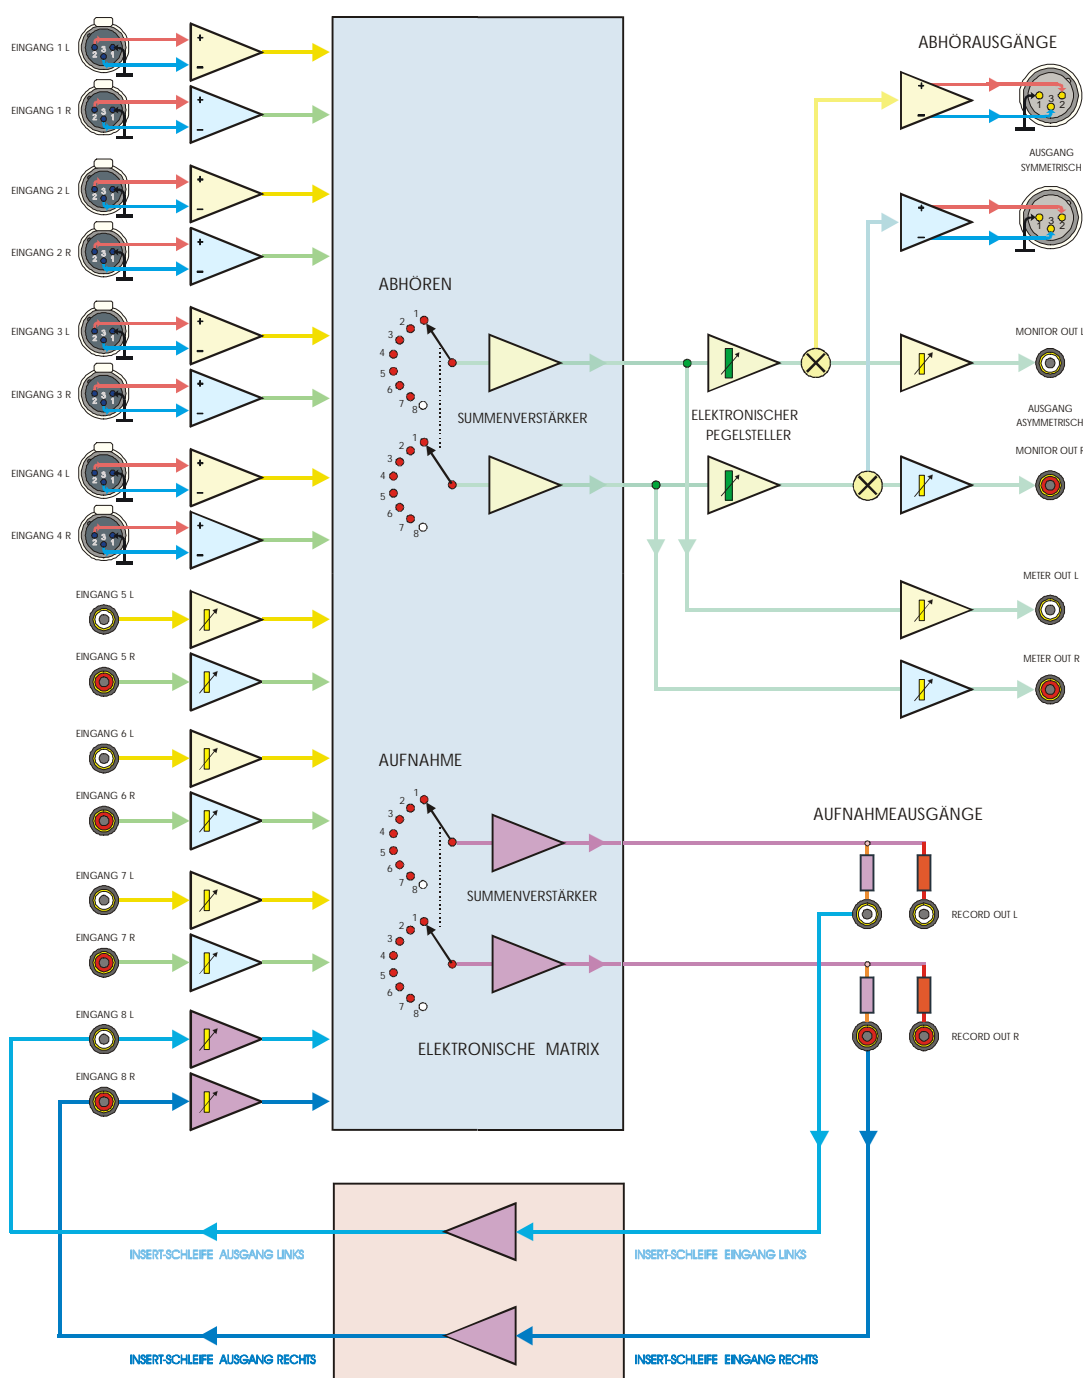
EINGANG 1 L
EINGANG 1 R
EINGANG 2 L
EINGANG 2 R
EINGANG 3 L
EINGANG 3 R
EINGANG 4 L
EINGANG 4 R
EINGANG 5 L
EINGANG 5 R
EINGANG 6 L
EINGANG 6 R
EINGANG 7 L
EINGANG 7 R
EINGANG 8 L
EINGANG 8 R

ABHÖREN
1 2 3 4 5 6 7 8
SUMMENVERSTÄRKER
1 2 3 4 5 6 7 8

AUFNAHME
1 2 3 4 5 6 7 8
SUMMENVERSTÄRKER
1 2 3 4 5 6 7 8
ELEKTRONISCHE MATRIX

ELEKTRONISCHER PEGELSTELLER

ABHÖRAUSGÄNGE
1 3 2
AUSGANG SYMMETRISCH
1 3 2
MONITOR OUT L
AUSGANG ASYMMETRISCH
MONITOR OUT R
METER OUT L
METER OUT R

AUFNAHMEAUSGÄNGE
RECORD OUT L
RECORD OUT R

INSERT-SCHLEIFE AUSGANG LINKS
INSERT-SCHLEIFE EINGANG LINKS
INSERT-SCHLEIFE AUSGANG RECHTS
INSERT-SCHLEIFE EINGANG RECHTS